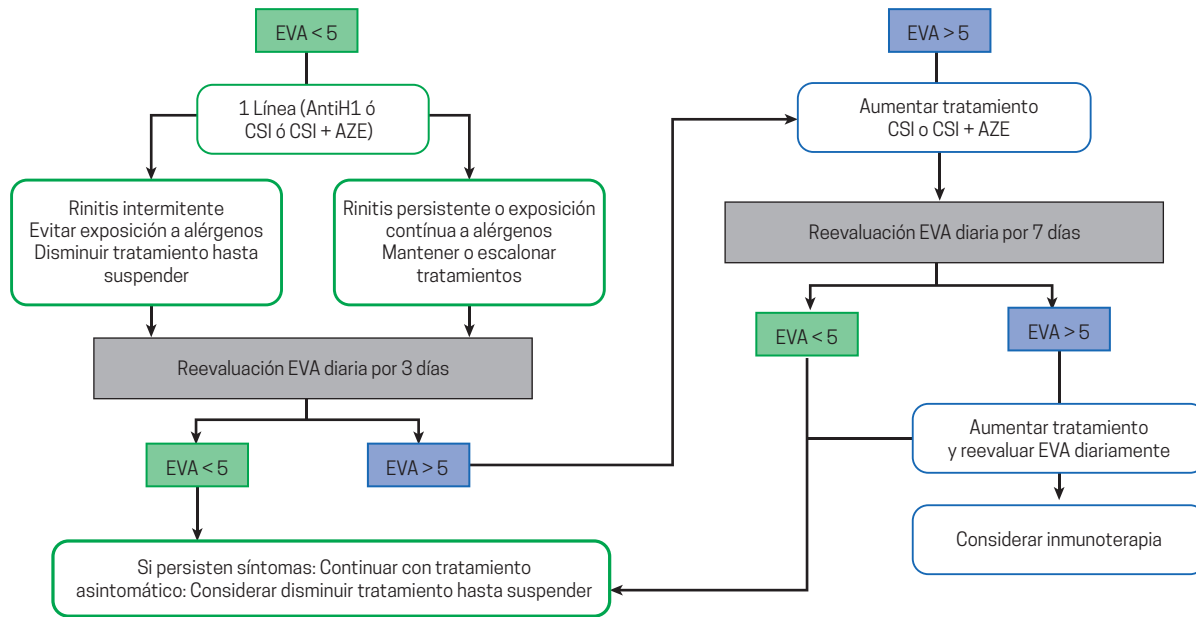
EVA < 5

1 Línea (AntiH1 ó CSI ó CSI + AZE)

Rinitis intermitente
Evitar exposición a alérgenos
Disminuir tratamiento hasta suspender

Rinitis persistente o exposición contínua a alérgenos
Mantener o escalonar tratamientos

Reevaluación EVA diaria por 3 días

EVA < 5

EVA > 5

Si persisten síntomas: Continuar con tratamiento asintomático: Considerar disminuir tratamiento hasta suspender

EVA > 5

Aumentar tratamiento
CSI o CSI + AZE

Reevaluación EVA diaria por 7 días

EVA < 5

EVA > 5

Aumentar tratamiento y reevaluar EVA diariamente

Considerar inmunoterapia